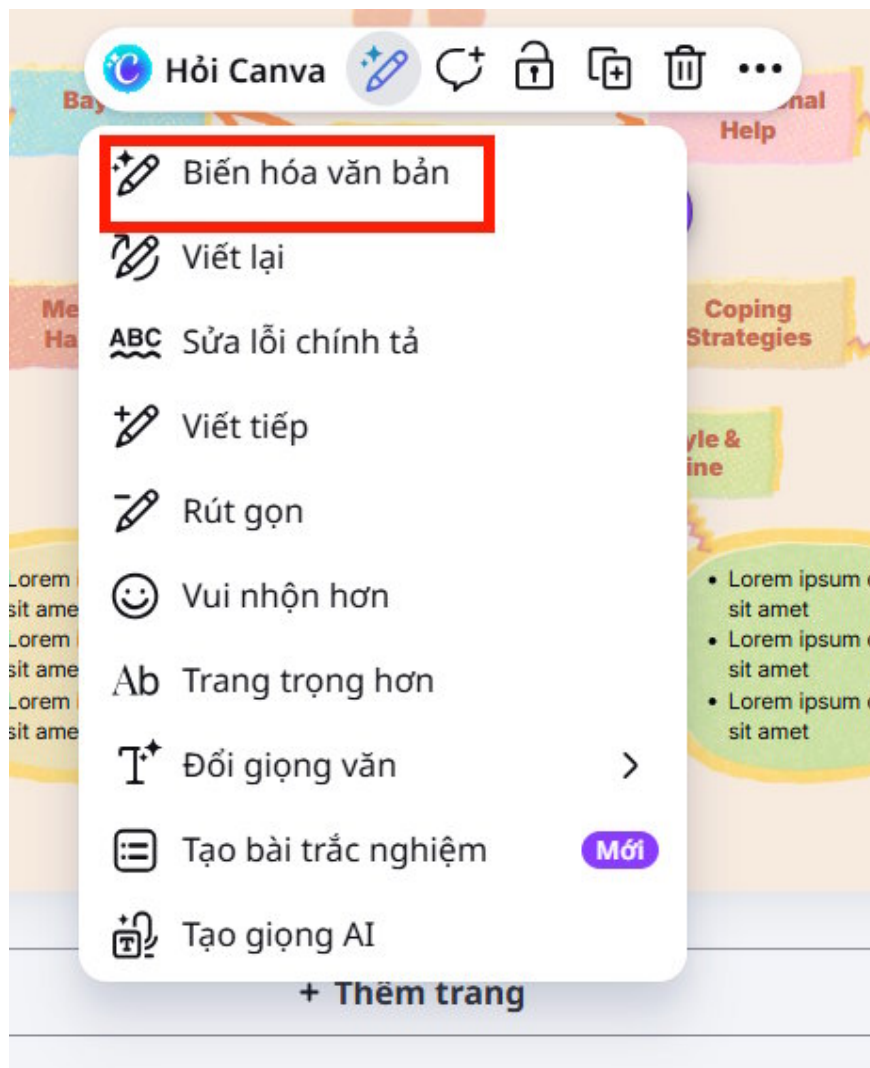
Hỏi Canva

Bay

nal Help

Biến hóa văn bản

Viết lại

Me Ha

ABC Sửa lỗi chính tả

Coping Strategies

Viết tiếp

yle & ine

Rút gọn

Lorem sit ame Lorem sit ame Lorem sit ame

Vui nhộn hơn

Ab Trang trọng hơn

Đổi giọng văn

Tạo bài trắc nghiệm Mới

Tạo giọng AI

- Lorem ipsum sit amet
- Lorem ipsum sit amet
- Lorem ipsum sit amet

+ Thêm trang